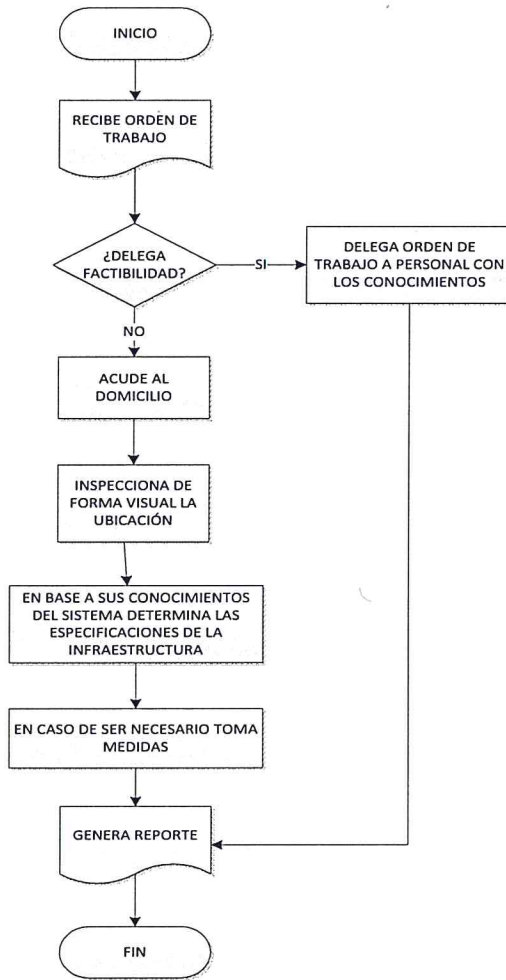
INICIO

RECIBE ORDEN DE TRABAJO

¿DELEGA FACTIBILIDAD?

SI

DELEGA ORDEN DE TRABAJO A PERSONAL CON LOS CONOCIMIENTOS

NO

ACUDE AL DOMICILIO

INSPECCIONA DE FORMA VISUAL LA UBICACIÓN

EN BASE A SUS CONOCIMIENTOS DEL SISTEMA DETERMINA LAS ESPECIFICACIONES DE LA INFRAESTRUCTURA

EN CASO DE SER NECESARIO TOMA MEDIDAS

GENERA REPORTE

FIN